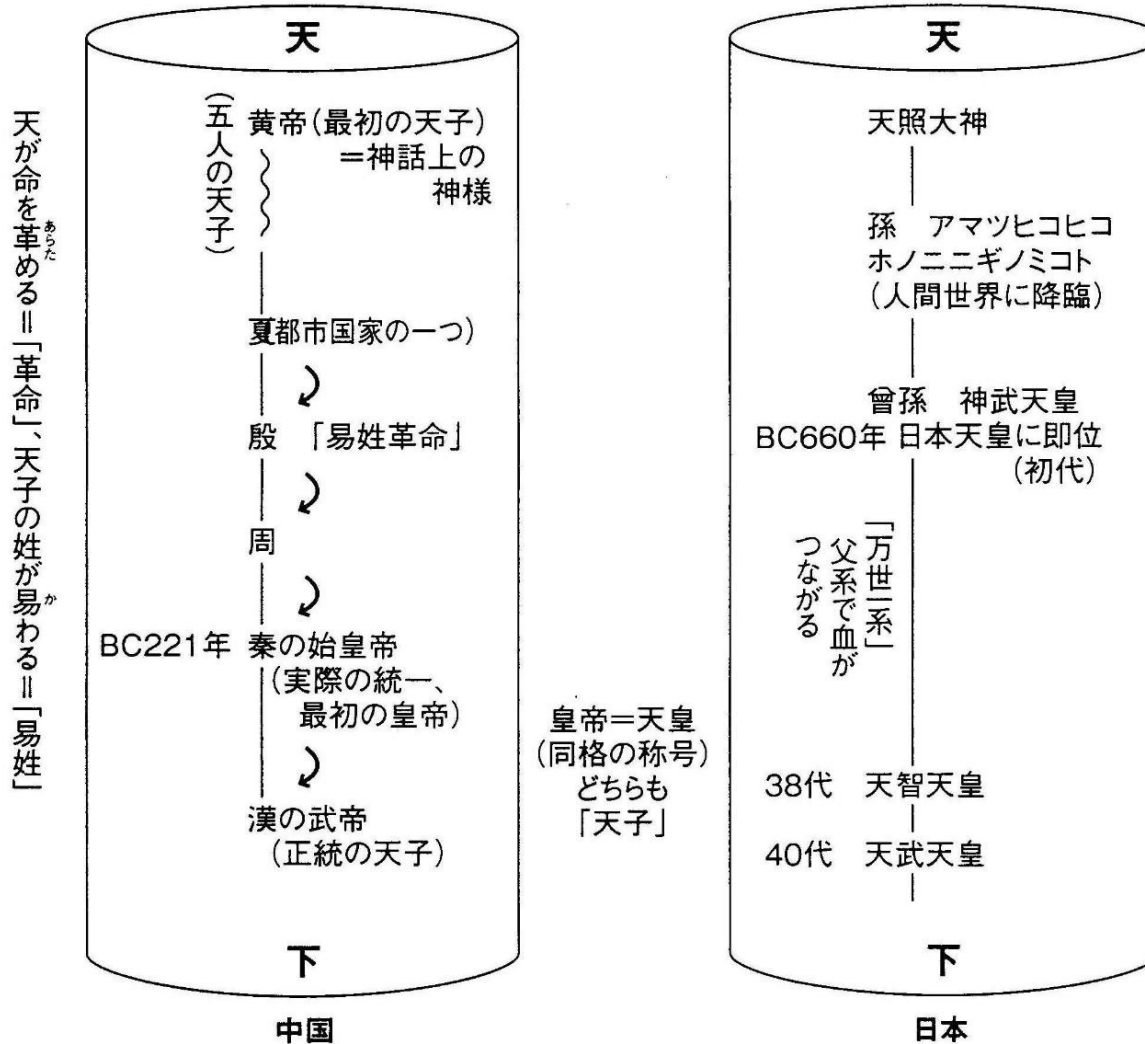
天が命を革める＝「革命」、天子の姓が易わる＝「易姓」

天

（五人の天子）

黄帝（最初の天子）
＝神話上の
神様

夏都市国家の一つ）

殷 「易姓革命」

周

BC221年 秦の始皇帝
（実際の統一、
最初の皇帝）

漢の武帝
（正統の天子）

下

中国

皇帝＝天皇
（同格の称号）
どちらも
「天子」

天

天照大神

孫 アマツヒコヒコ
ホノニニギノミコト
（人間世界に降臨）

曾孫 神武天皇
BC660年 日本天皇に即位
（初代）

「万世一系」
父系で血が
つながる

38代 天智天皇

40代 天武天皇

下

日本